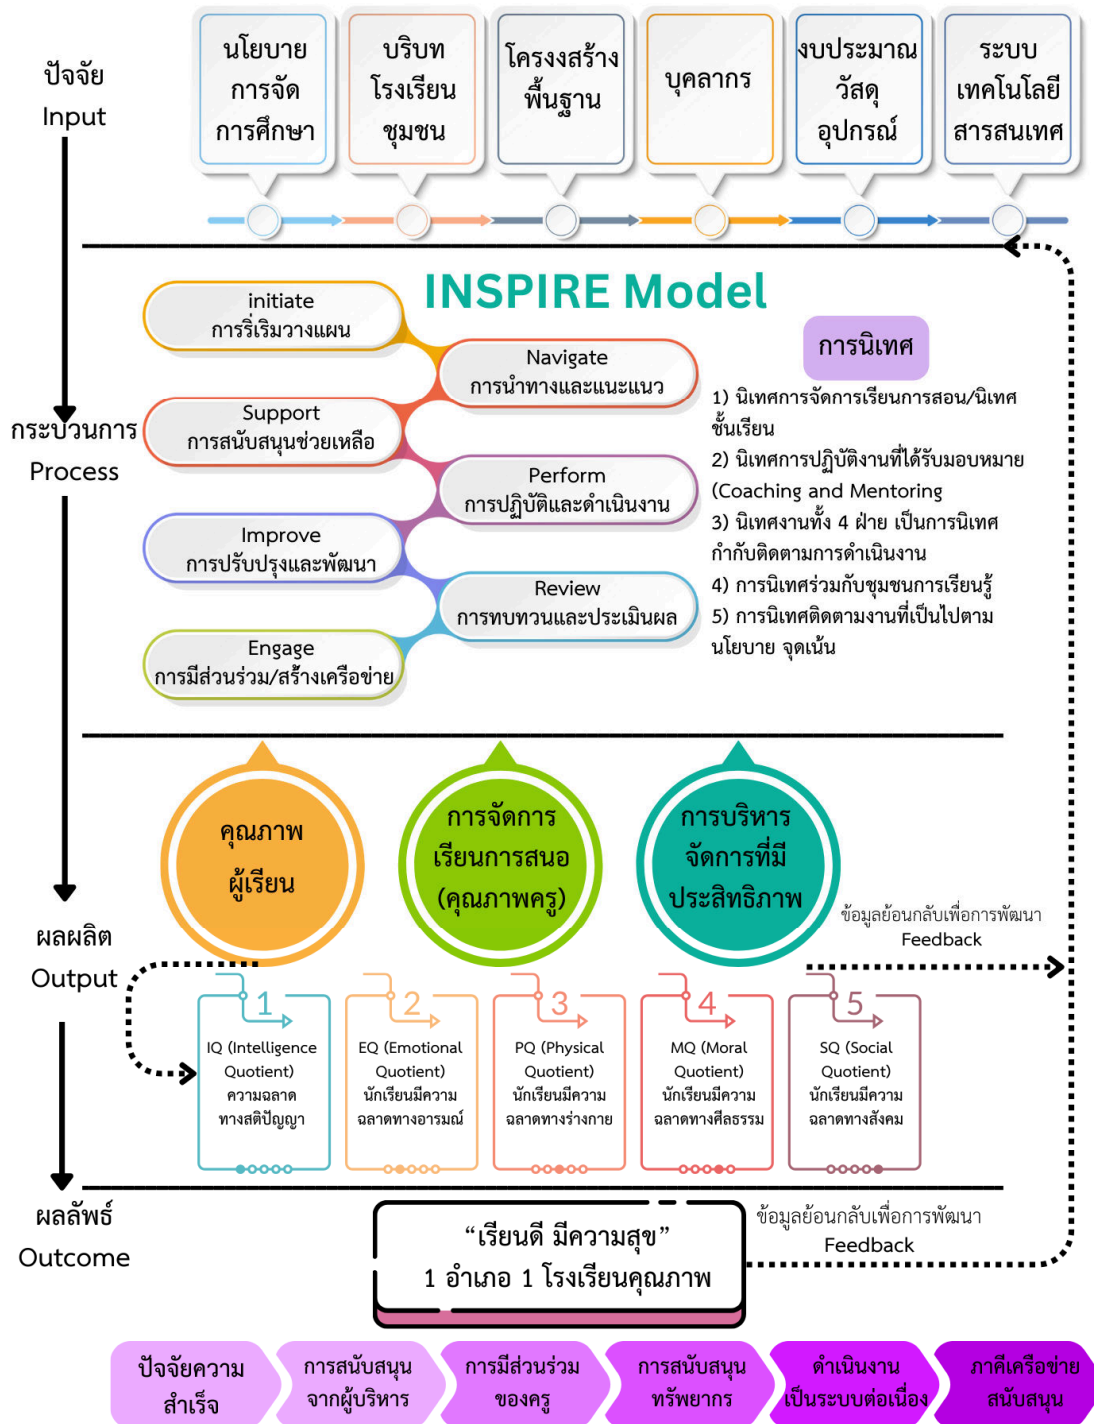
ปัจจัย
Input

นโยบาย การจัด การศึกษา

บริบท โรงเรียน ชุมชน

โครงสร้าง พื้นฐาน

บุคลากร

งบประมาณ วัสดุ อุปกรณ์

ระบบ เทคโนโลยี สารสนเทศ

กระบวนการ
Process

INSPIRE Model

initiate
การริ่เริ่มวางแผน

Navigate
การนำทางและแนะแนว

Support
การสนับสนุนช่วยเหลือ

Perform
การปฏิบัติและดำเนินงาน

Improve
การปรับปรุงและพัฒนา

Review
การทบทวนและประเมินผล

Engage
การมีส่วนร่วม/สร้างเครือข่าย

การนิเทศ

1) นิเทศการจัดการเรียนการสอน/นิเทศชั้นเรียน
2) นิเทศการปฏิบัติงานที่ได้รับมอบหมาย (Coaching and Mentoring
3) นิเทศงานทั้ง 4 ฝ่าย เป็นการนิเทศกำกับติดตามการดำเนินงาน
4) การนิเทศร่วมกับชุมชนการเรียนรู้
5) การนิเทศติดตามงานที่เป็นไปตามนโยบาย จุดเน้น

ผลผลิต
Output

คุณภาพ ผู้เรียน

การจัดการ เรียนการสนอ (คุณภาพครู)

การบริหาร จัดการที่มี ประสิทธิภาพ

ข้อมูลย้อนกลับเพื่อการพัฒนา
Feedback

1
IQ (Intelligence Quotient)
ความฉลาดทางสติปัญญา

2
EQ (Emotional Quotient)
นักเรียนมีความฉลาดทางอารมณ์

3
PQ (Physical Quotient)
นักเรียนมีความฉลาดทางร่างกาย

4
MQ (Moral Quotient)
นักเรียนมีความฉลาดทางศีลธรรม

5
SQ (Social Quotient)
นักเรียนมีความฉลาดทางสังคม

ผลลัพธ์
Outcome

“เรียนดี มีความสุข”
1 อำเภอ 1 โรงเรียนคุณภาพ

ข้อมูลย้อนกลับเพื่อการพัฒนา
Feedback

ปัจจัยความสำเร็จ

การสนับสนุนจากผู้บริหาร

การมีส่วนร่วมของครู

การสนับสนุนทรัพยากร

ดำเนินงานเป็นระบบต่อเนื่อง

ภาคีเครือข่ายสนับสนุน